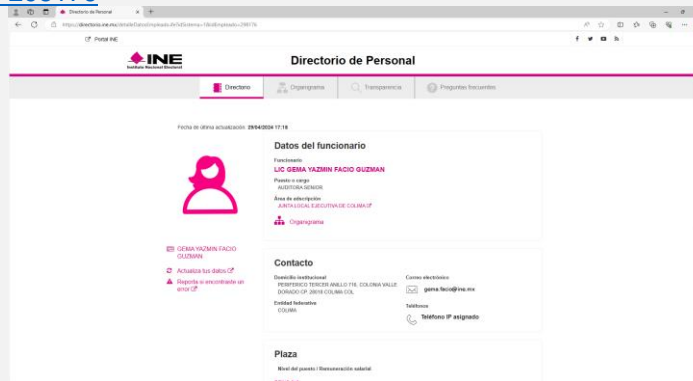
Directorio de Personal
https://directorio.ine.mx/detalleDatosEmpleado.do?idSistema=1&idEmpleado=298176

Portal INE

INE Instituto Nacional Electoral

Directorio de Personal

Directorio
Organigrama
Transparencia
Preguntas frecuentes

Fecha de última actualización: 29/04/2024 17:16

Datos del funcionario

Funcionario
LIC GEMA YAZMIN FACIO GUZMAN

Puesto o cargo
AUDITORA SENIOR

Área de adscripción
JUNTA LOCAL EJECUTIVA DE COLIMA

Organigrama

GEMA YAZMIN FACIO GUZMAN

Actualiza tus datos

Reporta si encontraste un error

Contacto

Domicilio institucional
PERIFERICO TERCER ANILLO 116 COLONIA VALLE DORADO CP. 28018 COLIMA COL

Entidad federativa
COLIMA

Correo electrónico
gema.facio@ine.mx

Teléfonos
Teléfono IP asignado

Plaza

Nivel del puesto / Remuneración salarial